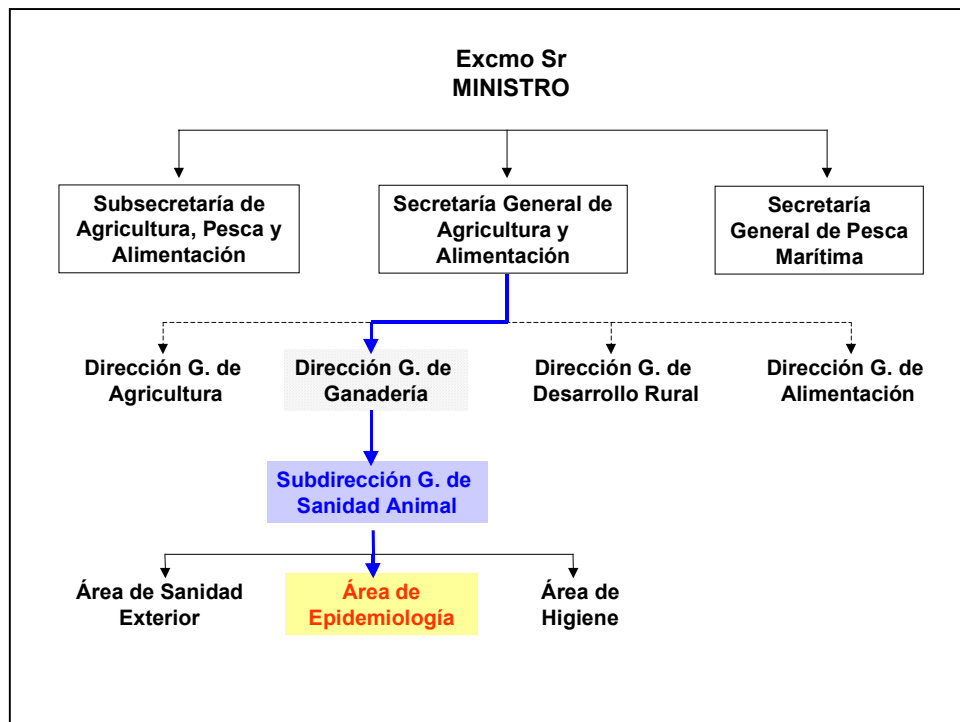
Excmo Sr
MINISTRO

Subsecretaría de Agricultura, Pesca y Alimentación

Secretaría General de Agricultura y Alimentación

Secretaría General de Pesca Marítima

Dirección G. de Agricultura

Dirección G. de Ganadería

Dirección G. de Desarrollo Rural

Dirección G. de Alimentación

Subdirección G. de Sanidad Animal

Área de Sanidad Exterior

Área de Epidemiología

Área de Higiene